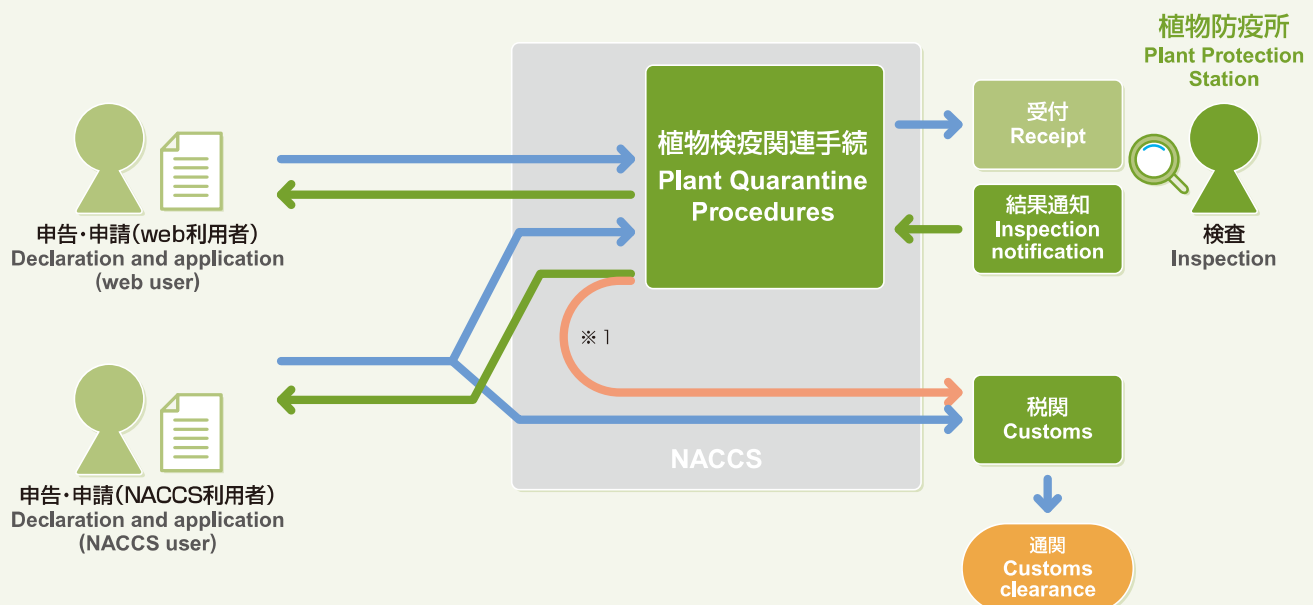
植物防疫所
Plant Protection Station

植物検疫関連手続
Plant Quarantine Procedures

受付
Receipt

結果通知
Inspection notification

検査
Inspection

申告・申請(web利用者)
Declaration and application (web user)

※1

税関
Customs

NACCS

申告・申請(NACCS利用者)
Declaration and application (NACCS user)

通関
Customs clearance